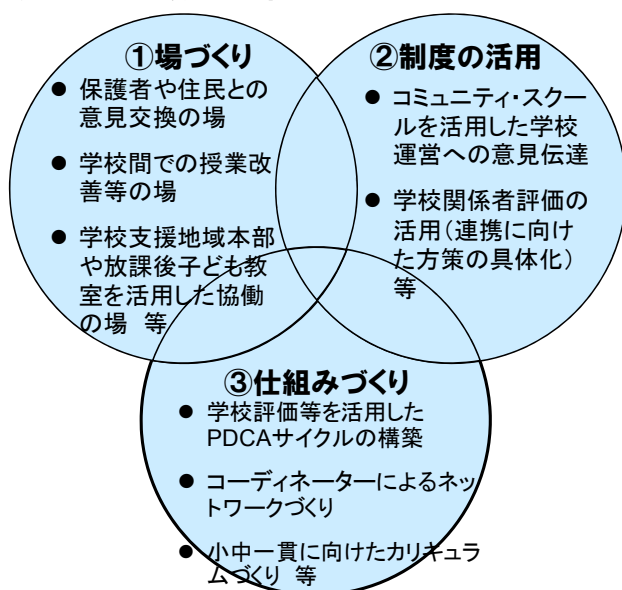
①場づくり

● 保護者や住民との意見交換の場

● 学校間での授業改善等の場

● 学校支援地域本部や放課後子ども教室を活用した協働の場　等

②制度の活用

● コミュニティ・スクールを活用した学校運営への意見伝達

● 学校関係者評価の活用（連携に向けた方策の具体化）　等

③仕組みづくり

● 学校評価等を活用したPDCAサイクルの構築

● コーディネーターによるネットワークづくり

● 小中一貫に向けたカリキュラムづくり　等